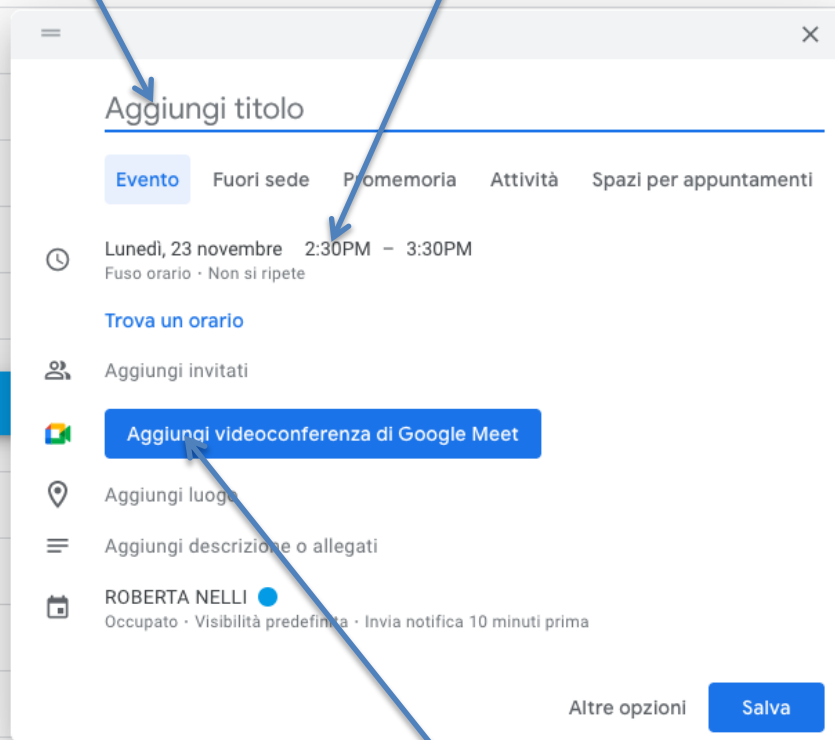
Aggiungi titolo

Evento Fuori sede Promemoria Attività Spazi per appuntamenti

Lunedì, 23 novembre 2:30PM – 3:30PM
Fuso orario · Non si ripete

Trova un orario

Aggiungi invitati

Aggiungi videoconferenza di Google Meet

Aggiungi luogo

Aggiungi descrizione o allegati

ROBERTA NELLI
Occupato · Visibilità predefinita · Invia notifica 10 minuti prima

Altre opzioni Salva